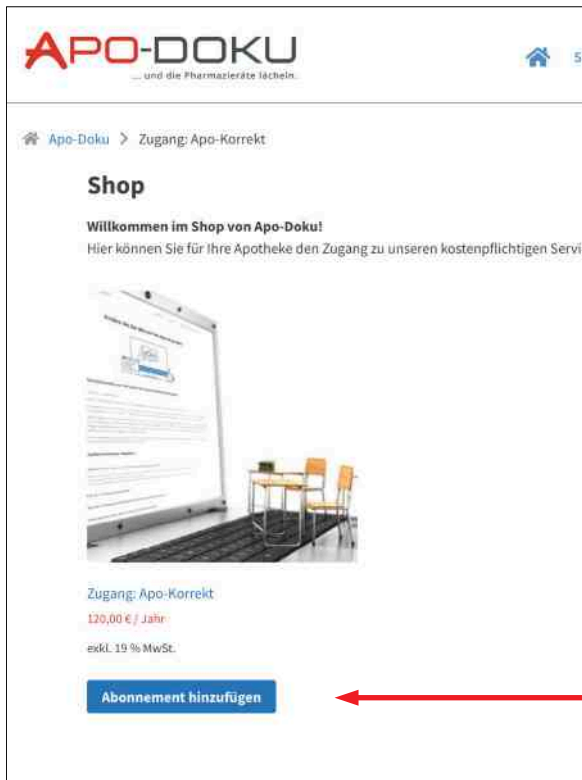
APO-DOKU
... und die Pharmazieräte lächeln.

S

Apo-Doku > Zugang: Apo-Korrekt

Shop

Willkommen im Shop von Apo-Doku!
Hier können Sie für Ihre Apotheke den Zugang zu unseren kostenpflichtigen Servi

Zugang: Apo-Korrekt
120,00 € / Jahr
exkl. 19 % MwSt.

Abonnement hinzufügen